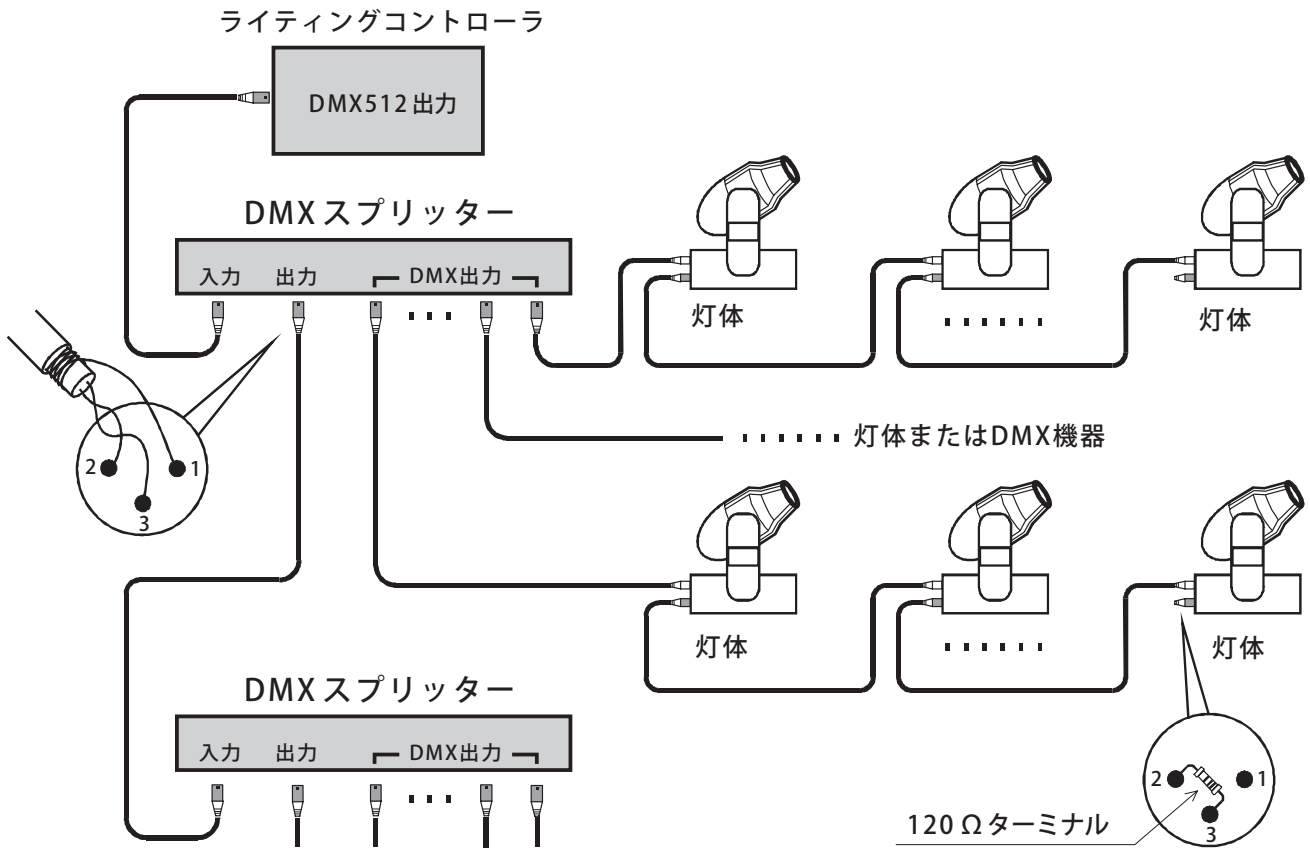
ライティングコントローラ

DMX512出力

DMXスプリッター

入力 出力 DMX出力

灯体

......

灯体

2 1 3

...... 灯体またはDMX機器

灯体

......

灯体

DMXスプリッター

入力 出力 DMX出力

2 1 3

120 Ωターミナル